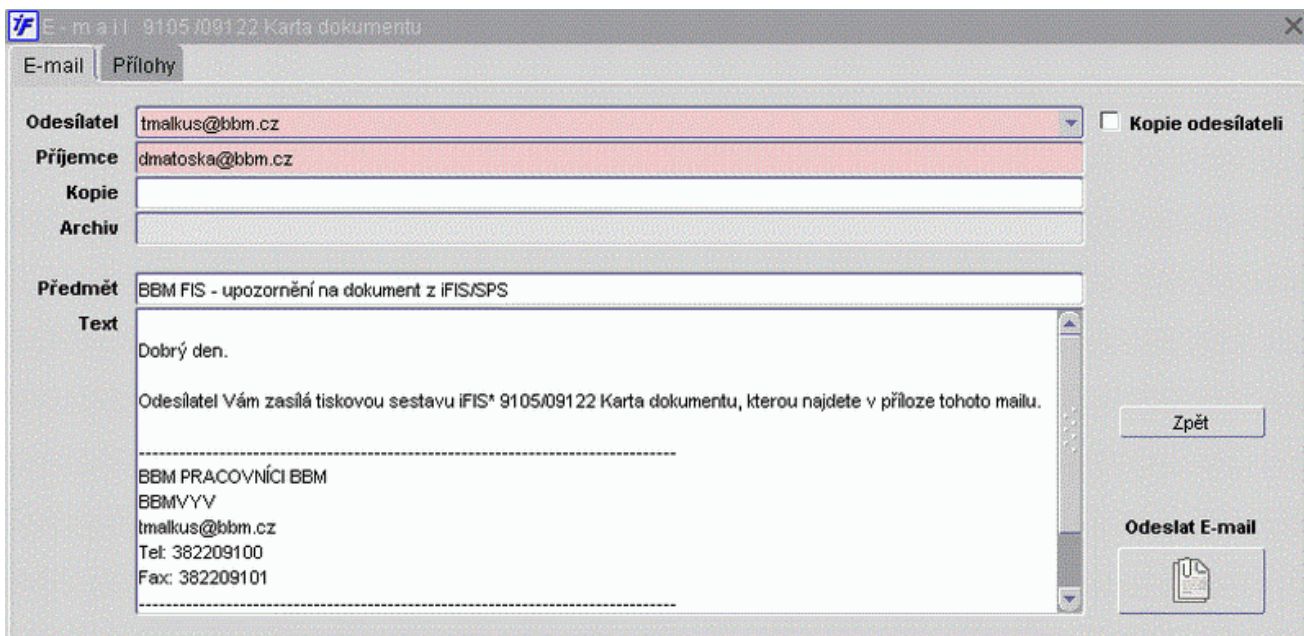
iF E - m a i l 9105/09122 Karta dokumentu

E-mail | Přílohy

Odesílatel tmalkus@bbm.cz

Kopie odesílateli

Příjemce dmatoska@bbm.cz

Kopie

Archiv

Předmět BBM FIS - upozornění na dokument z iFIS/SPS

Text

Dobrý den.

Odesílatel Vám zasílá tiskovou sestavu iFIS* 9105/09122 Karta dokumentu, kterou najdete v příloze tohoto mailu.

--------------------------------------------------------------------------------
BBM PRACOVNÍCI BBM
BBMVYV
tmalkus@bbm.cz
Tel: 382209100
Fax: 382209101
--------------------------------------------------------------------------------

Zpět

Odeslat E-mail